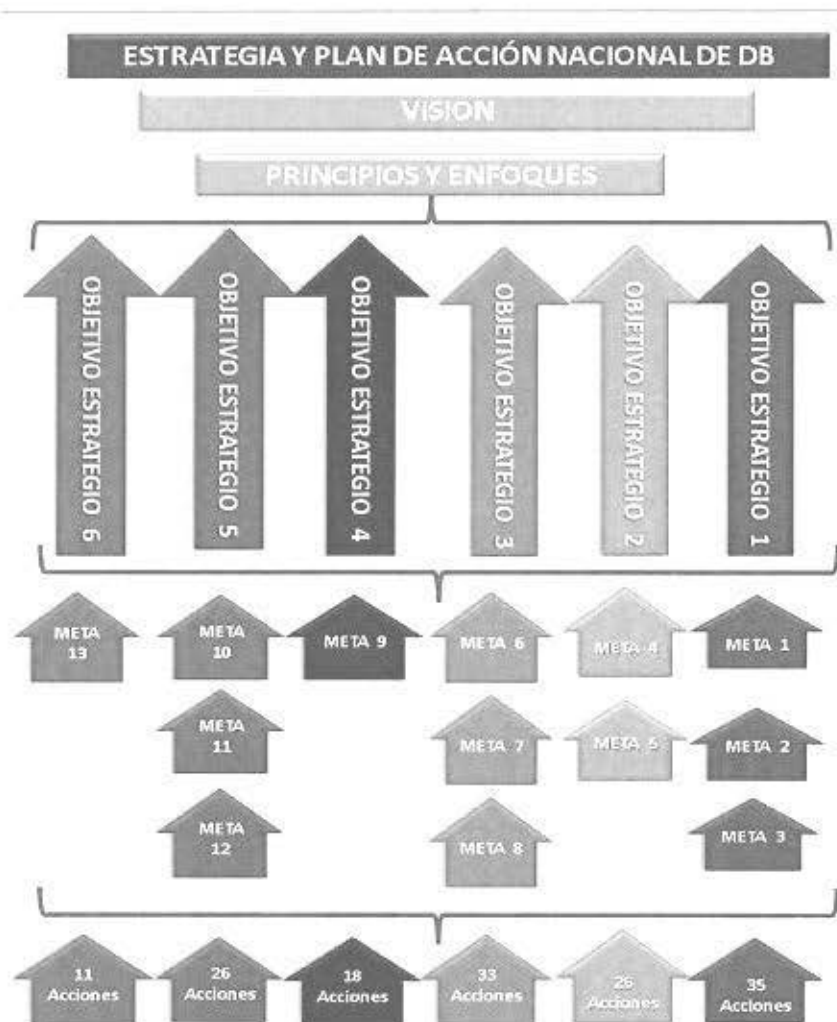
ESTRATEGIA Y PLAN DE ACCIÓN NACIONAL DE DB

VISION

PRINCIPIOS Y ENFOQUES

OBJETIVO ESTRATEGIO 6

OBJETIVO ESTRATEGIO 5

OBJETIVO ESTRATEGIO 4

OBJETIVO ESTRATEGIO 3

OBJETIVO ESTRATEGIO 2

OBJETIVO ESTRATEGIO 1

META 13

META 10

META 9

META 6

META 4

META 1

META 11

META 7

META 5

META 2

META 12

META 8

META 3

11 Acciones

26 Acciones

18 Acciones

33 Acciones

26 Acciones

35 Acciones